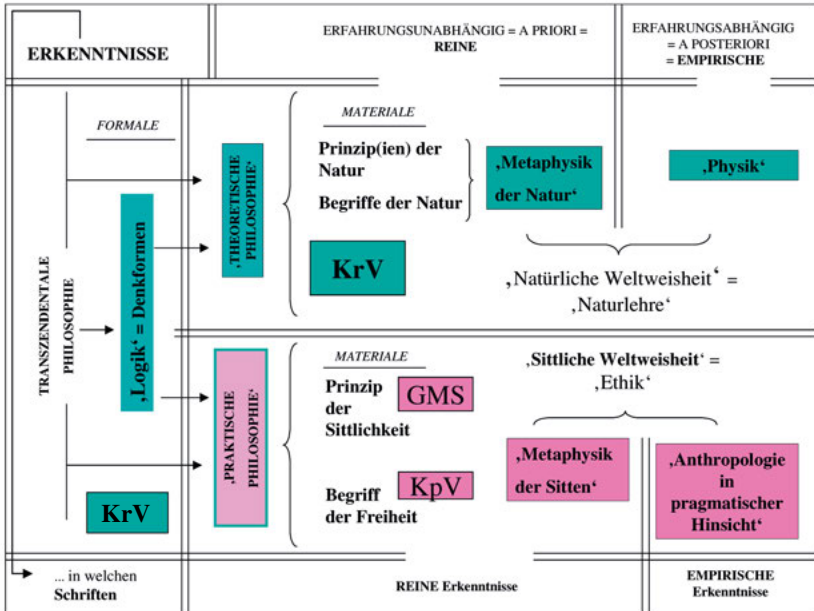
ERKENNTNISSE

ERFAHRUNGSUNABHÄNGIG = A PRIORI = REINE

ERFAHRUNGSABHÄNGIG = A POSTERIORI = EMPIRISCHE

FORMALE

TRANSZENDENTALE PHILOSOPHIE

‚Logik' = Denkformen

KrV

‚THEORETISCHE PHILOSOPHIE'

MATERIALE

Prinzip(ien) der Natur

Begriffe der Natur

KrV

‚Metaphysik der Natur'

‚Physik'

‚Natürliche Weltweisheit' = ‚Naturlehre'

‚PRAKTISCHE PHILOSOPHIE'

MATERIALE

Prinzip der Sittlichkeit

GMS

Begriff der Freiheit

KpV

‚Sittliche Weltweisheit' = ‚Ethik'

‚Metaphysik der Sitten'

‚Anthropologie in pragmatischer Hinsicht'

... in welchen Schriften

REINE Erkenntnisse

EMPIRISCHE Erkenntnisse